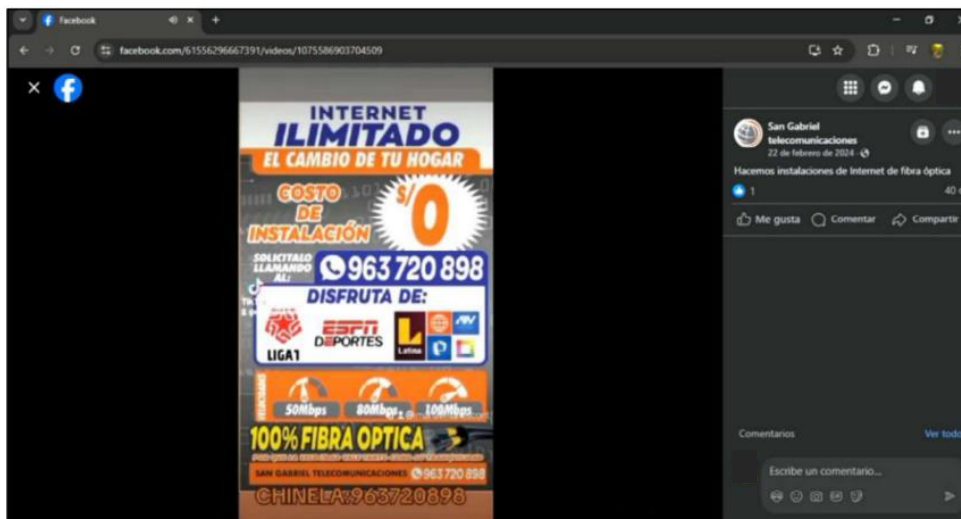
Facebook

facebook.com/61556296667391/videos/1075586903704509

INTERNET
ILIMITADO
EL CAMBIO DE TU HOGAR
COSTO DE INSTALACIÓN
S/0
SOLICITALO LLAMANDO AL:
963720898
DISFRUTA DE:
LIGA1
ESPN DEPORTES
Latina
50Mbps
80Mbps
100Mbps
100% FIBRA OPTICA
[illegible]
SAN GABRIEL TELECOMUNICACIONES 963720898
CHINELA:963720898

San Gabriel telecomunicaciones
22 de febrero de 2024
Hacemos instalaciones de Internet de fibra óptica
1
40
Me gusta
Comentar
Compartir
Comentarios
Ver todo
Escribe un comentario...